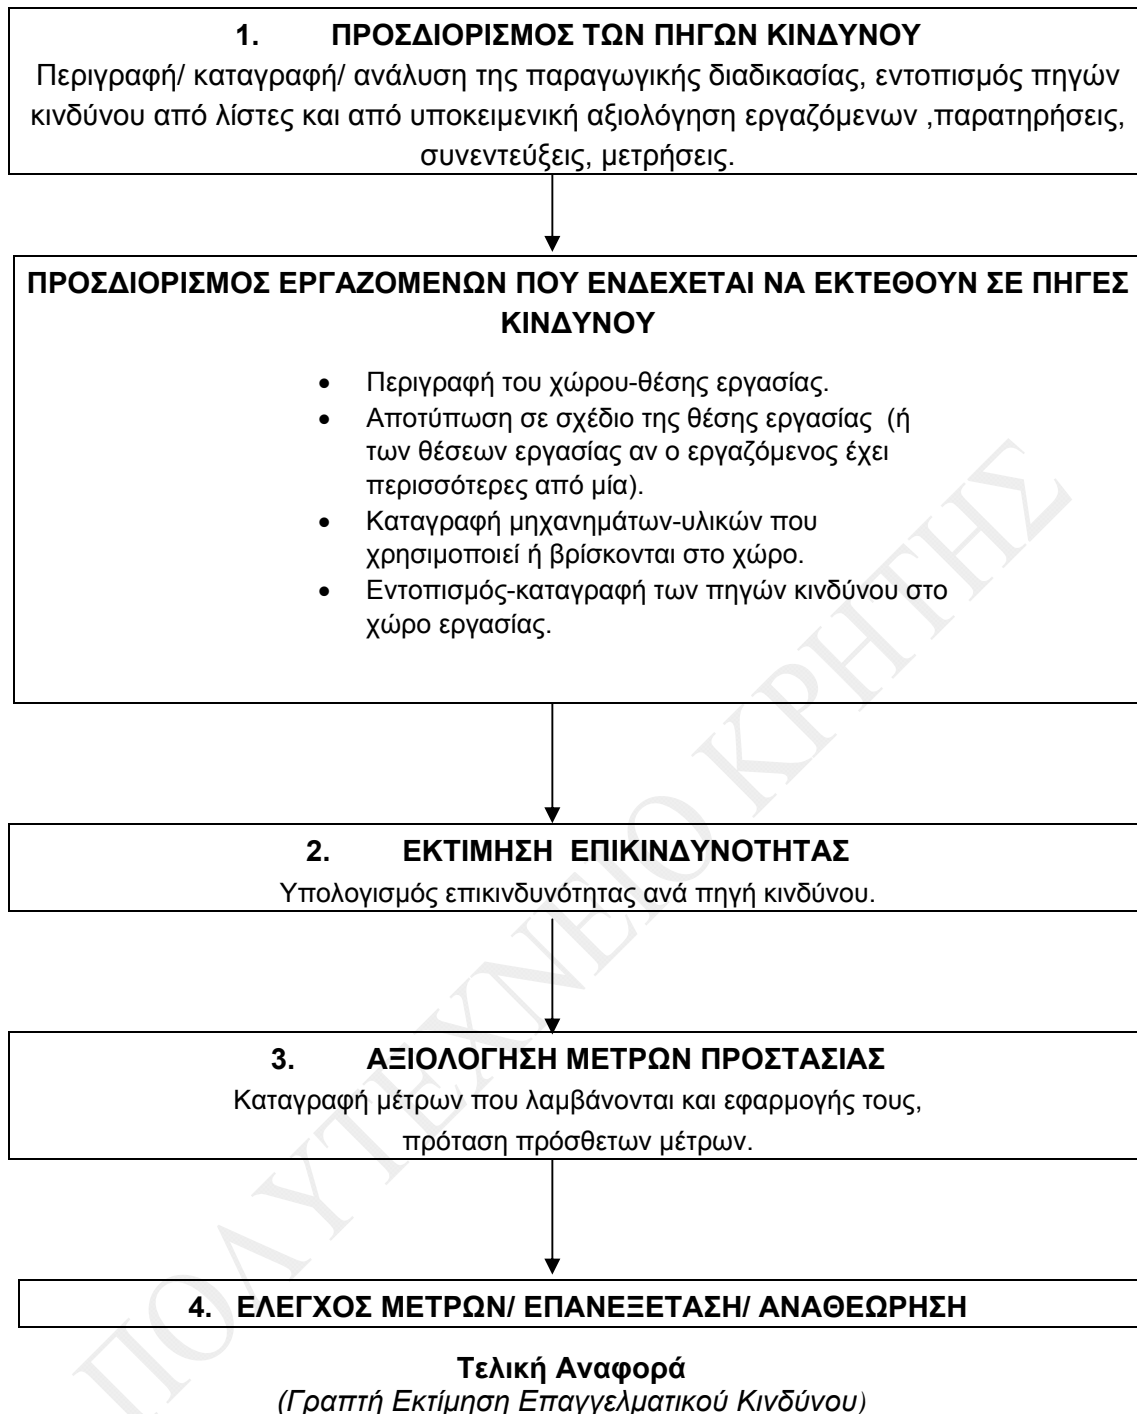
1. ΠΡΟΣΔΙΟΡΙΣΜΟΣ ΤΩΝ ΠΗΓΩΝ ΚΙΝΔΥΝΟΥ
Περιγραφή/ καταγραφή/ ανάλυση της παραγωγικής διαδικασίας, εντοπισμός πηγών κινδύνου από λίστες και από υποκειμενική αξιολόγηση εργαζόμενων ,παρατηρήσεις, συνεντεύξεις, μετρήσεις.

ΠΡΟΣΔΙΟΡΙΣΜΟΣ ΕΡΓΑΖΟΜΕΝΩΝ ΠΟΥ ΕΝΔΕΧΕΤΑΙ ΝΑ ΕΚΤΕΘΟΥΝ ΣΕ ΠΗΓΕΣ ΚΙΝΔΥΝΟΥ

- Περιγραφή του χώρου-θέσης εργασίας.
- Αποτύπωση σε σχέδιο της θέσης εργασίας (ή των θέσεων εργασίας αν ο εργαζόμενος έχει περισσότερες από μία).
- Καταγραφή μηχανημάτων-υλικών που χρησιμοποιεί ή βρίσκονται στο χώρο.
- Εντοπισμός-καταγραφή των πηγών κινδύνου στο χώρο εργασίας.

2. ΕΚΤΙΜΗΣΗ ΕΠΙΚΙΝΔΥΝΟΤΗΤΑΣ
Υπολογισμός επικινδυνότητας ανά πηγή κινδύνου.

3. ΑΞΙΟΛΟΓΗΣΗ ΜΕΤΡΩΝ ΠΡΟΣΤΑΣΙΑΣ
Καταγραφή μέτρων που λαμβάνονται και εφαρμογής τους, πρόταση πρόσθετων μέτρων.

4. ΕΛΕΓΧΟΣ ΜΕΤΡΩΝ/ ΕΠΑΝΕΞΕΤΑΣΗ/ ΑΝΑΘΕΩΡΗΣΗ

Τελική Αναφορά
(Γραπτή Εκτίμηση Επαγγελματικού Κινδύνου)

ΠΟΛΥΤΕΧΝΕΙΟ ΚΡΗΤΗΣ